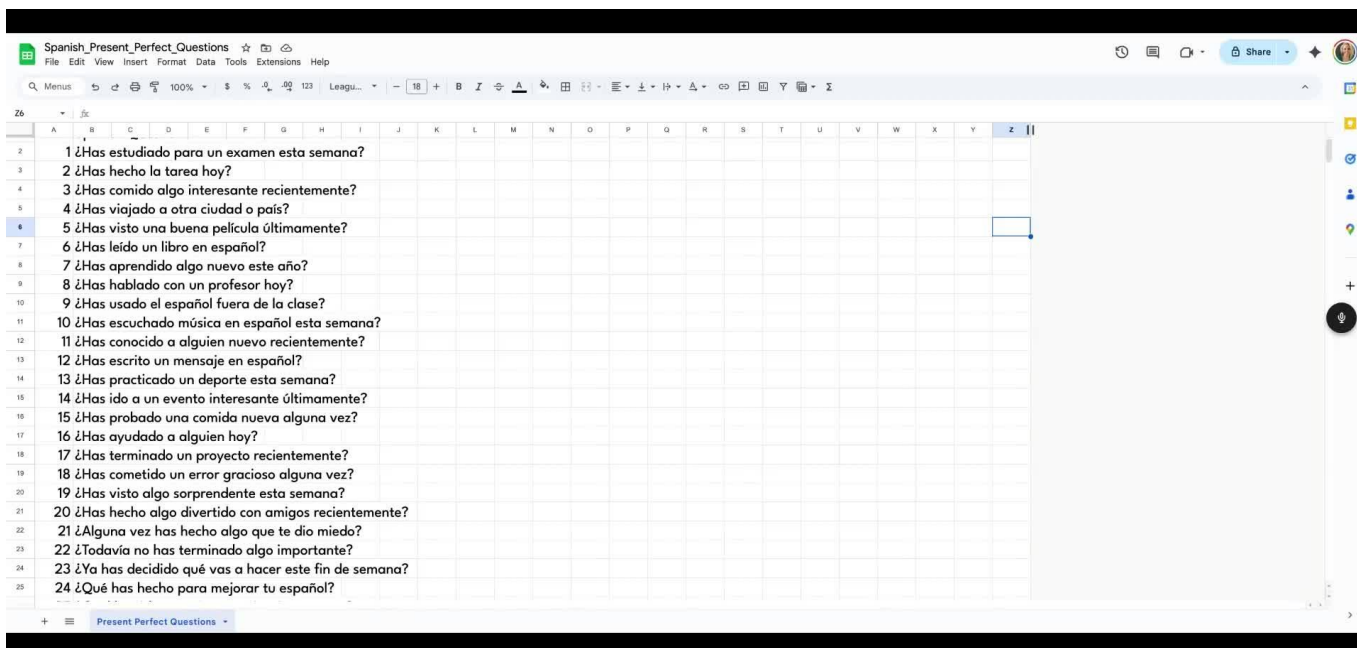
Spanish_Present_Perfect_Questions
File Edit View Insert Format Data Tools Extensions Help

Share

Menus 100% $ % .0 .00 123 Leagu... 18 B I

Z6 fx

| | A | B | C | D | E | F | G | H | I | J | K | L | M | N | O | P | Q | R | S | T | U | V | W | X | Y | Z |
|---|---|---|---|---|---|---|---|---|---|---|---|---|---|---|---|---|---|---|---|---|---|---|---|---|---|---|
| 2 | 1 ¿Has estudiado para un examen esta semana? | | | | | | | | | | | | | | | | | | | | | | | | | |
| 3 | 2 ¿Has hecho la tarea hoy? | | | | | | | | | | | | | | | | | | | | | | | | | |
| 4 | 3 ¿Has comido algo interesante recientemente? | | | | | | | | | | | | | | | | | | | | | | | | | |
| 5 | 4 ¿Has viajado a otra ciudad o país? | | | | | | | | | | | | | | | | | | | | | | | | | |
| 6 | 5 ¿Has visto una buena película últimamente? | | | | | | | | | | | | | | | | | | | | | | | | | |
| 7 | 6 ¿Has leído un libro en español? | | | | | | | | | | | | | | | | | | | | | | | | | |
| 8 | 7 ¿Has aprendido algo nuevo este año? | | | | | | | | | | | | | | | | | | | | | | | | | |
| 9 | 8 ¿Has hablado con un profesor hoy? | | | | | | | | | | | | | | | | | | | | | | | | | |
| 10 | 9 ¿Has usado el español fuera de la clase? | | | | | | | | | | | | | | | | | | | | | | | | | |
| 11 | 10 ¿Has escuchado música en español esta semana? | | | | | | | | | | | | | | | | | | | | | | | | | |
| 12 | 11 ¿Has conocido a alguien nuevo recientemente? | | | | | | | | | | | | | | | | | | | | | | | | | |
| 13 | 12 ¿Has escrito un mensaje en español? | | | | | | | | | | | | | | | | | | | | | | | | | |
| 14 | 13 ¿Has practicado un deporte esta semana? | | | | | | | | | | | | | | | | | | | | | | | | | |
| 15 | 14 ¿Has ido a un evento interesante últimamente? | | | | | | | | | | | | | | | | | | | | | | | | | |
| 16 | 15 ¿Has probado una comida nueva alguna vez? | | | | | | | | | | | | | | | | | | | | | | | | | |
| 17 | 16 ¿Has ayudado a alguien hoy? | | | | | | | | | | | | | | | | | | | | | | | | | |
| 18 | 17 ¿Has terminado un proyecto recientemente? | | | | | | | | | | | | | | | | | | | | | | | | | |
| 19 | 18 ¿Has cometido un error gracioso alguna vez? | | | | | | | | | | | | | | | | | | | | | | | | | |
| 20 | 19 ¿Has visto algo sorprendente esta semana? | | | | | | | | | | | | | | | | | | | | | | | | | |
| 21 | 20 ¿Has hecho algo divertido con amigos recientemente? | | | | | | | | | | | | | | | | | | | | | | | | | |
| 22 | 21 ¿Alguna vez has hecho algo que te dio miedo? | | | | | | | | | | | | | | | | | | | | | | | | | |
| 23 | 22 ¿Todavía no has terminado algo importante? | | | | | | | | | | | | | | | | | | | | | | | | | |
| 24 | 23 ¿Ya has decidido qué vas a hacer este fin de semana? | | | | | | | | | | | | | | | | | | | | | | | | | |
| 25 | 24 ¿Qué has hecho para mejorar tu español? | | | | | | | | | | | | | | | | | | | | | | | | | |

Present Perfect Questions